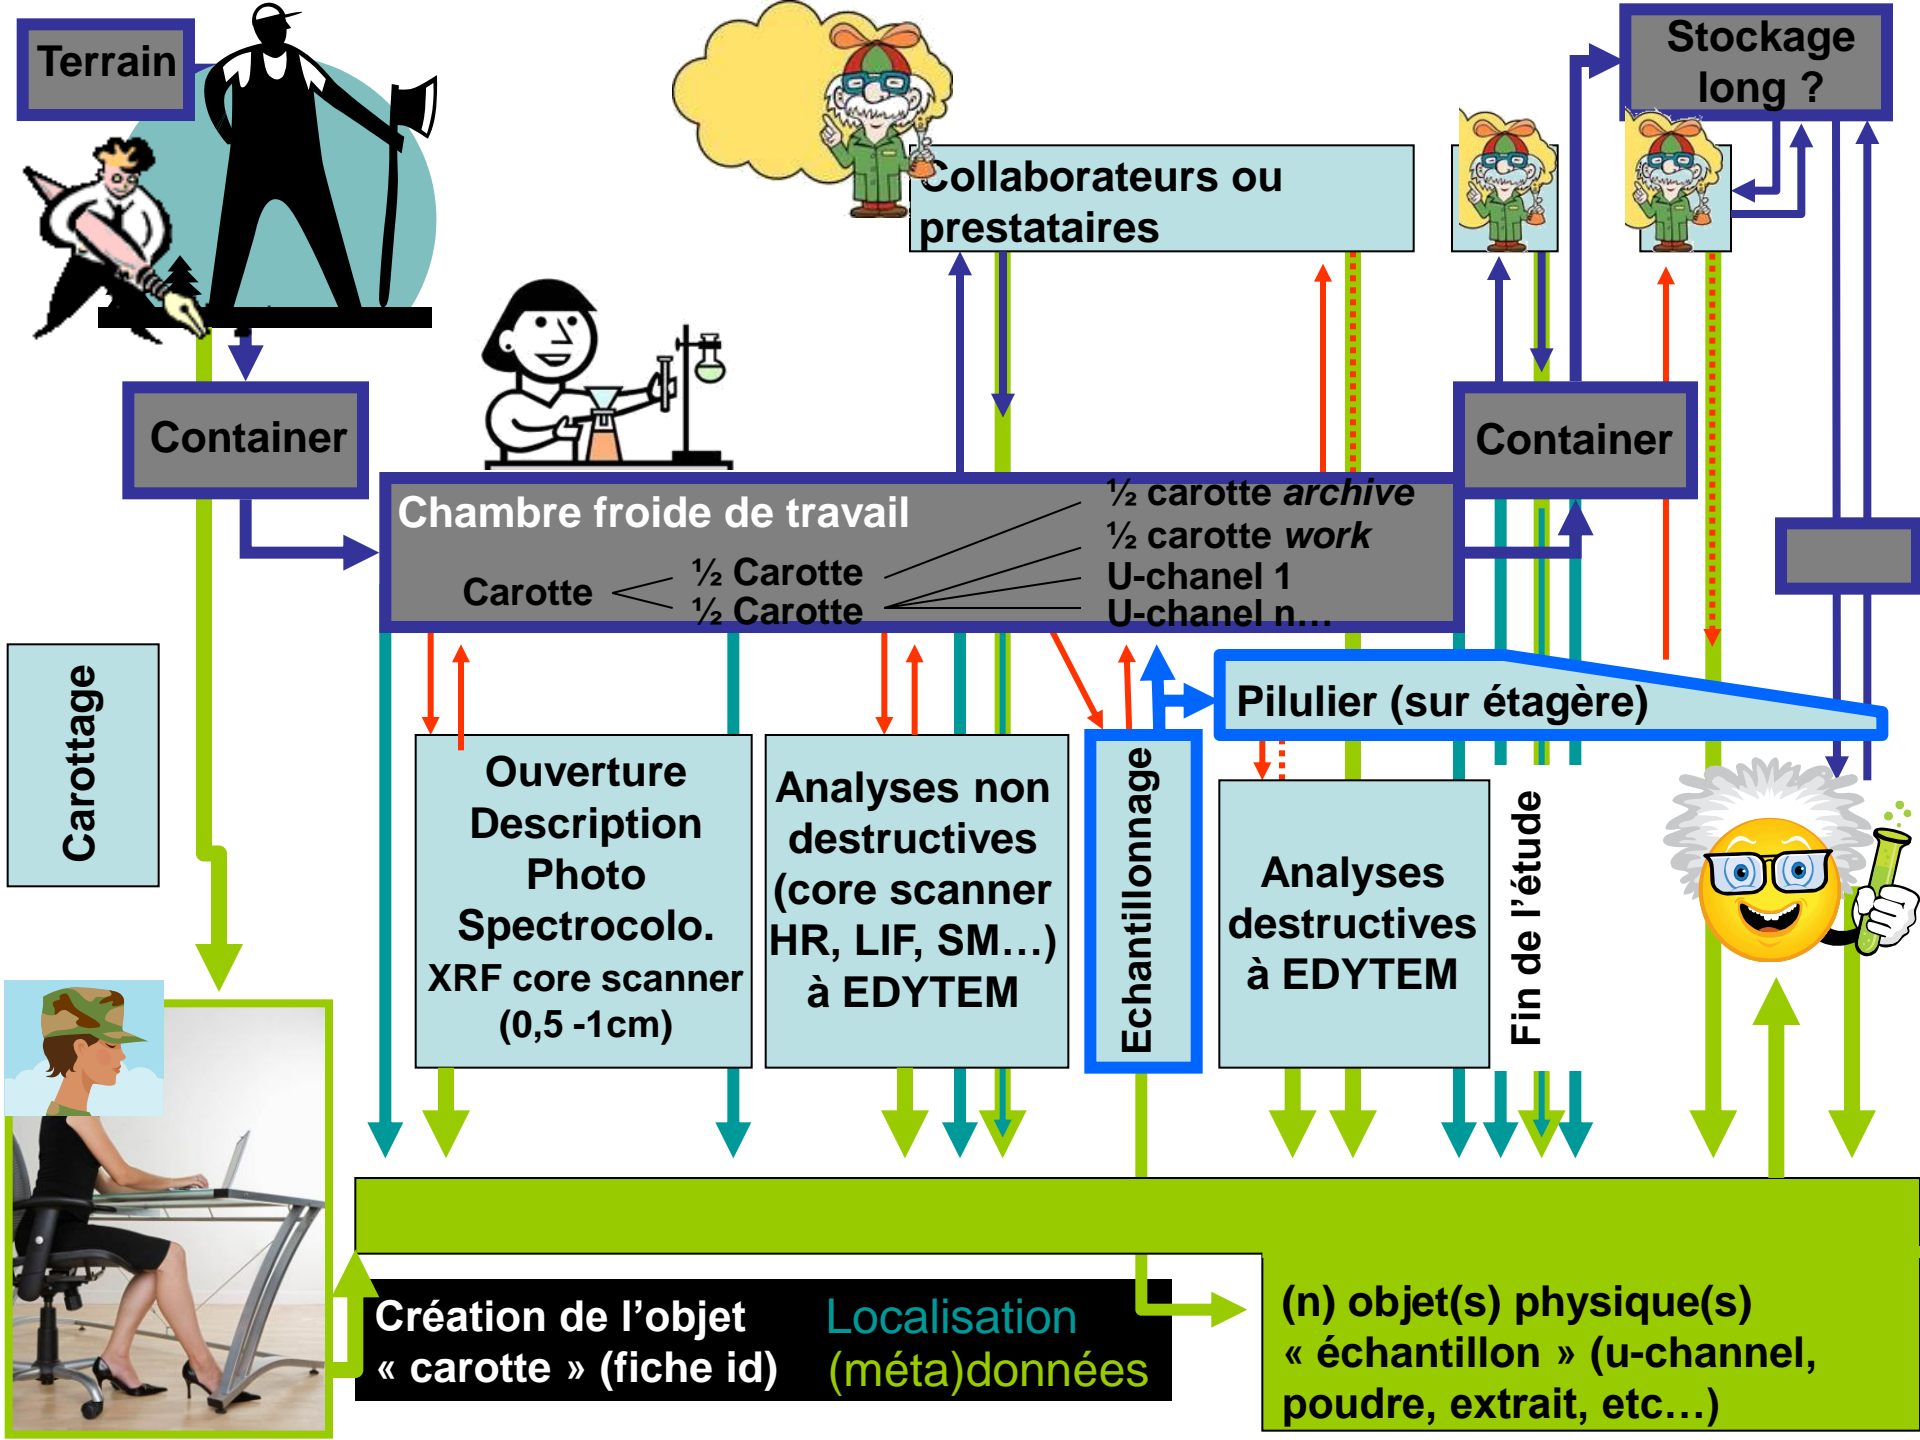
Terrain

Stockage long ?

Collaborateurs ou prestataires

Container

Container

Chambre froide de travail

Carotte

½ Carotte
½ Carotte

½ carotte *archive*
½ carotte *work*
U-chanel 1
U-chanel n…

Carottage

Pilulier (sur étagère)

Ouverture
Description
Photo
Spectrocolo.
XRF core scanner
(0,5 -1cm)

Analyses non destructives (core scanner HR, LIF, SM…) à EDYTEM

Echantillonnage

Analyses destructives à EDYTEM

Fin de l'étude

Création de l'objet « carotte » (fiche id)

Localisation (méta)données

(n) objet(s) physique(s) « échantillon » (u-channel, poudre, extrait, etc…)